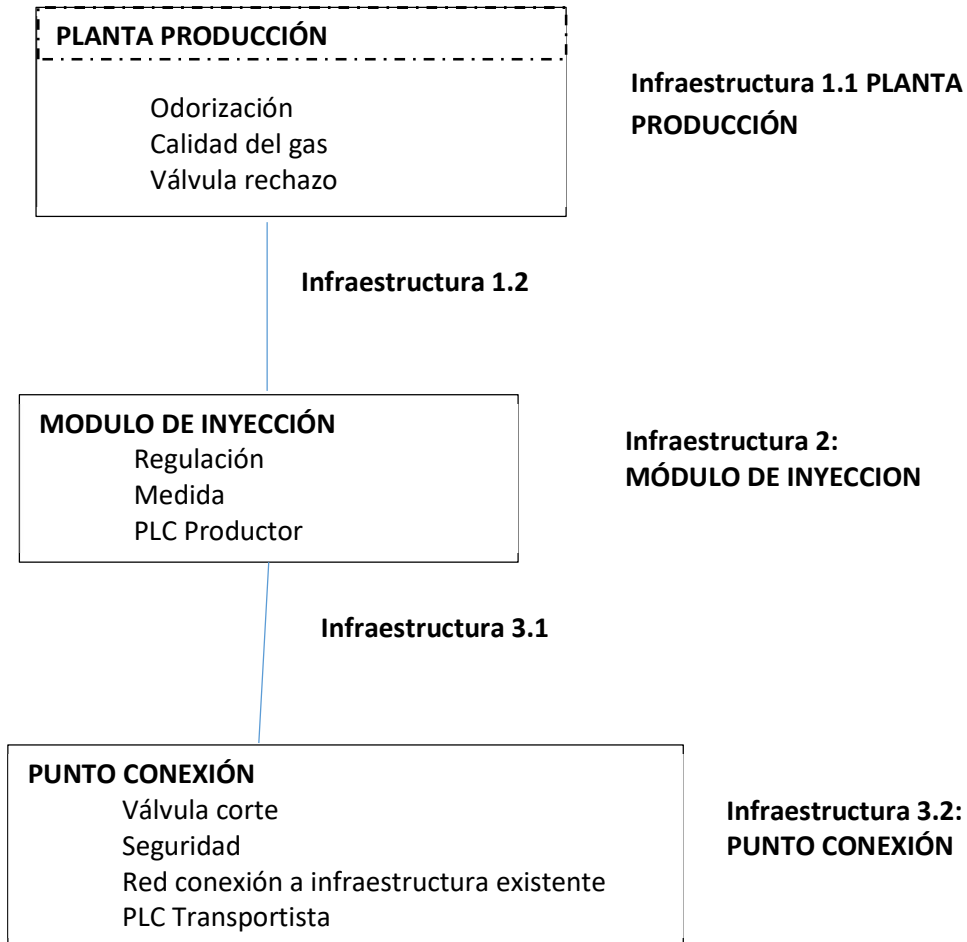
PLANTA PRODUCCIÓN

Odorización
Calidad del gas
Válvula rechazo

Infraestructura 1.1 PLANTA PRODUCCIÓN

Infraestructura 1.2

MODULO DE INYECCIÓN
Regulación
Medida
PLC Productor

Infraestructura 2:
MÓDULO DE INYECCION

Infraestructura 3.1

PUNTO CONEXIÓN
Válvula corte
Seguridad
Red conexión a infraestructura existente
PLC Transportista

Infraestructura 3.2:
PUNTO CONEXIÓN